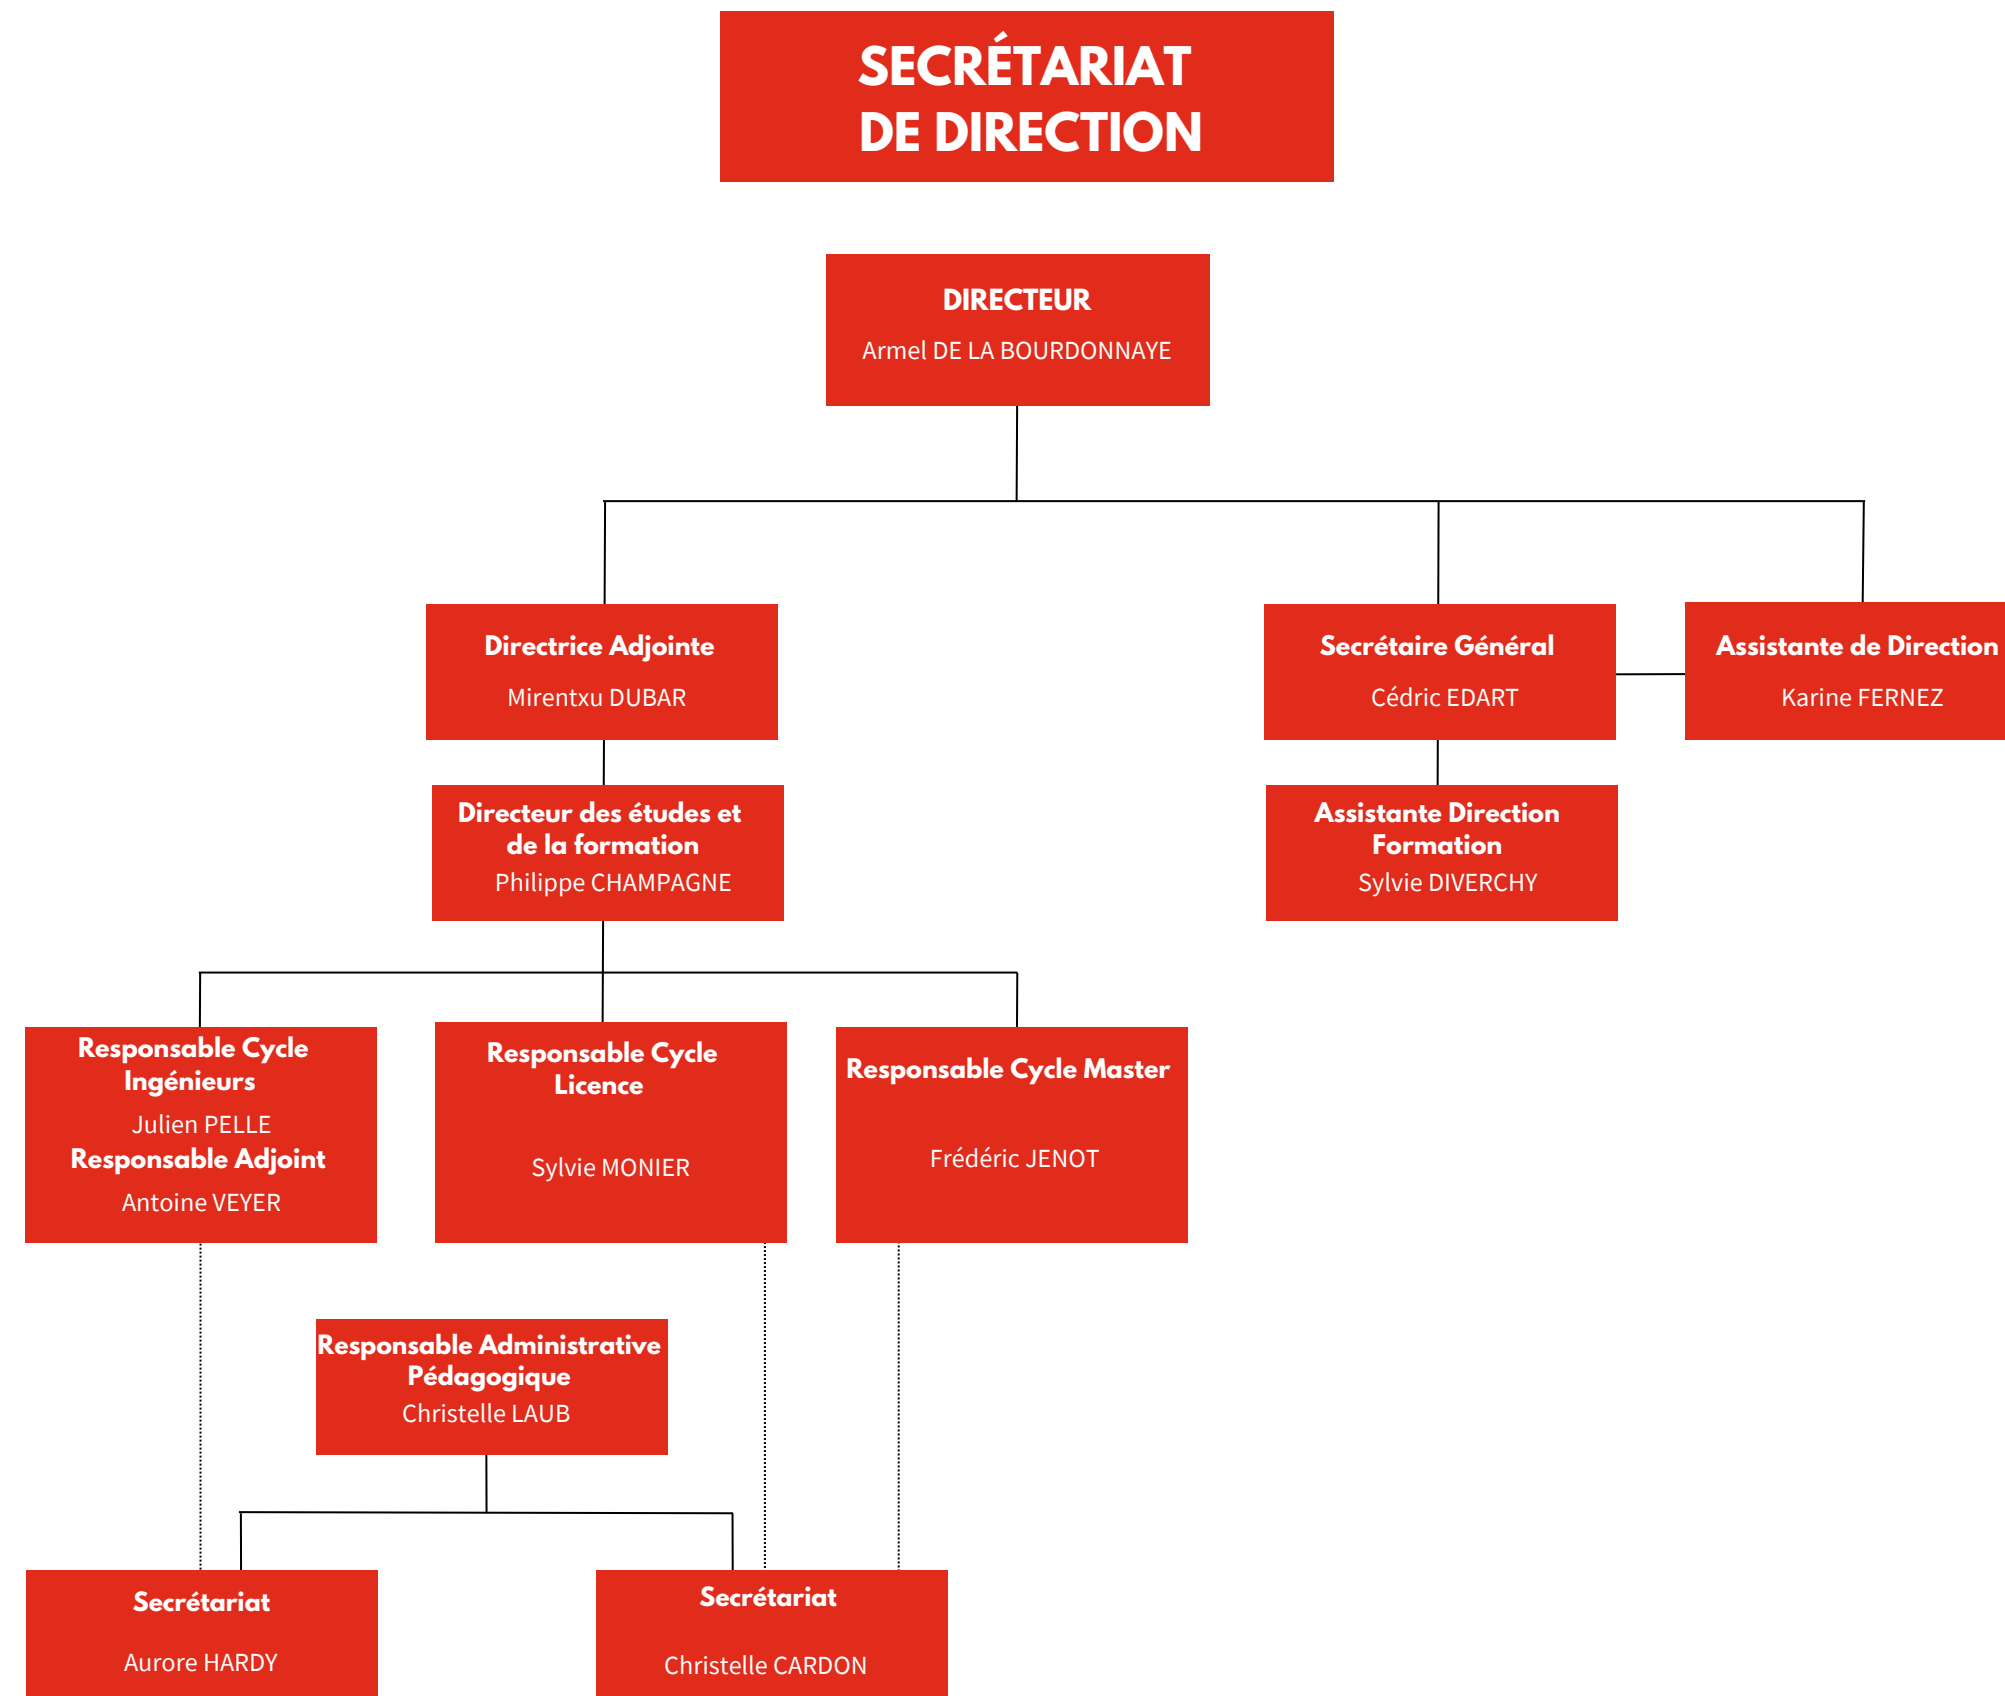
SECRÉTARIAT DE DIRECTION

DIRECTEUR
Armel DE LA BOURDONNAYE

Directrice Adjointe
Mirentxu DUBAR

Secrétaire Général
Cédric EDART

Assistante de Direction
Karine FERNEZ

Directeur des études et de la formation
Philippe CHAMPAGNE

Assistante Direction Formation
Sylvie DIVERCHY

Responsable Cycle Ingénieurs
Julien PELLE
Responsable Adjoint
Antoine VEYER

Responsable Cycle Licence
Sylvie MONIER

Responsable Cycle Master
Frédéric JENOT

Responsable Administrative Pédagogique
Christelle LAUB

Secrétariat
Aurore HARDY

Secrétariat
Christelle CARDON